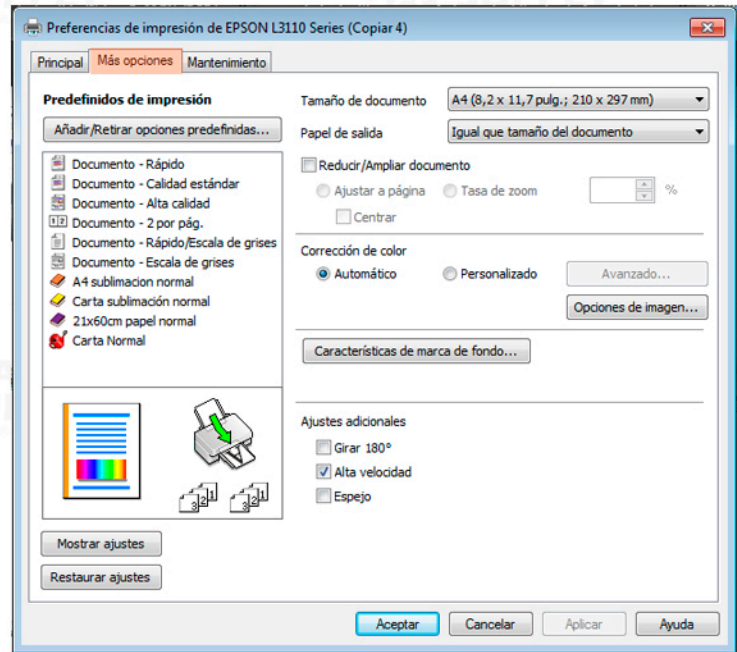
Preferencias de impresión de EPSON L3110 Series (Copiar 4)

Principal | Más opciones | Mantenimiento

Predefinidos de impresión

Añadir/Retirar opciones predefinidas...

Documento - Rápido
Documento - Calidad estándar
Documento - Alta calidad
Documento - 2 por pág.
Documento - Rápido/Escala de grises
Documento - Escala de grises
A4 sublimacion normal
Carta sublimación normal
21x60cm papel normal
Carta Normal

Mostrar ajustes

Restaurar ajustes

Tamaño de documento: A4 (8,2 x 11,7 pulg.; 210 x 297 mm)

Papel de salida: Igual que tamaño del documento

Reducir/Ampliar documento

Ajustar a página   Tasa de zoom   %

Centrar

Corrección de color

Automático   Personalizado   Avanzado...

Opciones de imagen...

Características de marca de fondo...

Ajustes adicionales

Girar 180°

Alta velocidad

Espejo

Aceptar   Cancelar   Aplicar   Ayuda